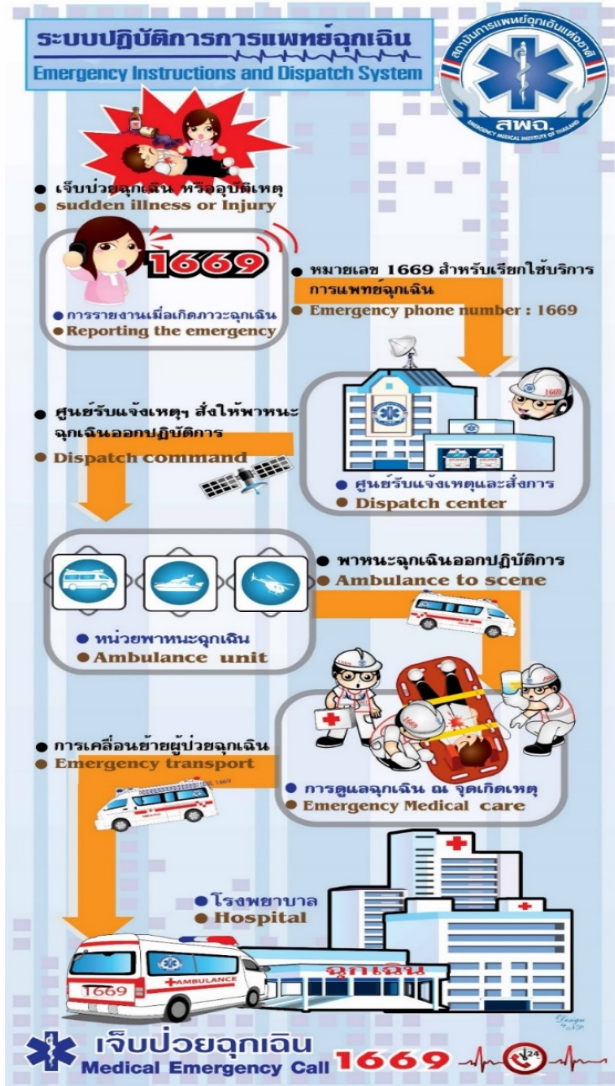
ระบบปฏิบัติการการแพทย์ฉุกเฉิน
Emergency Instructions and Dispatch System

สถาบันการแพทย์ฉุกเฉินแห่งชาติ
สพฉ.
EMERGENCY MEDICAL INSTITUTE OF THAILAND

เจ็บป่วยฉุกเฉิน หรืออุบัติเหตุ
sudden illness or injury

1669

การรายงานเมื่อเกิดภาวะฉุกเฉิน
Reporting the emergency

หมายเลข 1669 สำหรับเรียกใช้บริการการแพทย์ฉุกเฉิน
Emergency phone number : 1669

ศูนย์รับแจ้งเหตุฯ สั่งให้พาหนะฉุกเฉินออกปฏิบัติการ
Dispatch command

ศูนย์รับแจ้งเหตุและสั่งการ
Dispatch center

พาหนะฉุกเฉินออกปฏิบัติการ
Ambulance to scene

หน่วยพาหนะฉุกเฉิน
Ambulance unit

การเคลื่อนย้ายผู้ป่วยฉุกเฉิน
Emergency transport

การดูแลฉุกเฉิน ณ จุดเกิดเหตุ
Emergency Medical care

โรงพยาบาล
Hospital

ฉุกเฉิน

AMBULANCE
1669

เจ็บป่วยฉุกเฉิน
Medical Emergency Call 1669